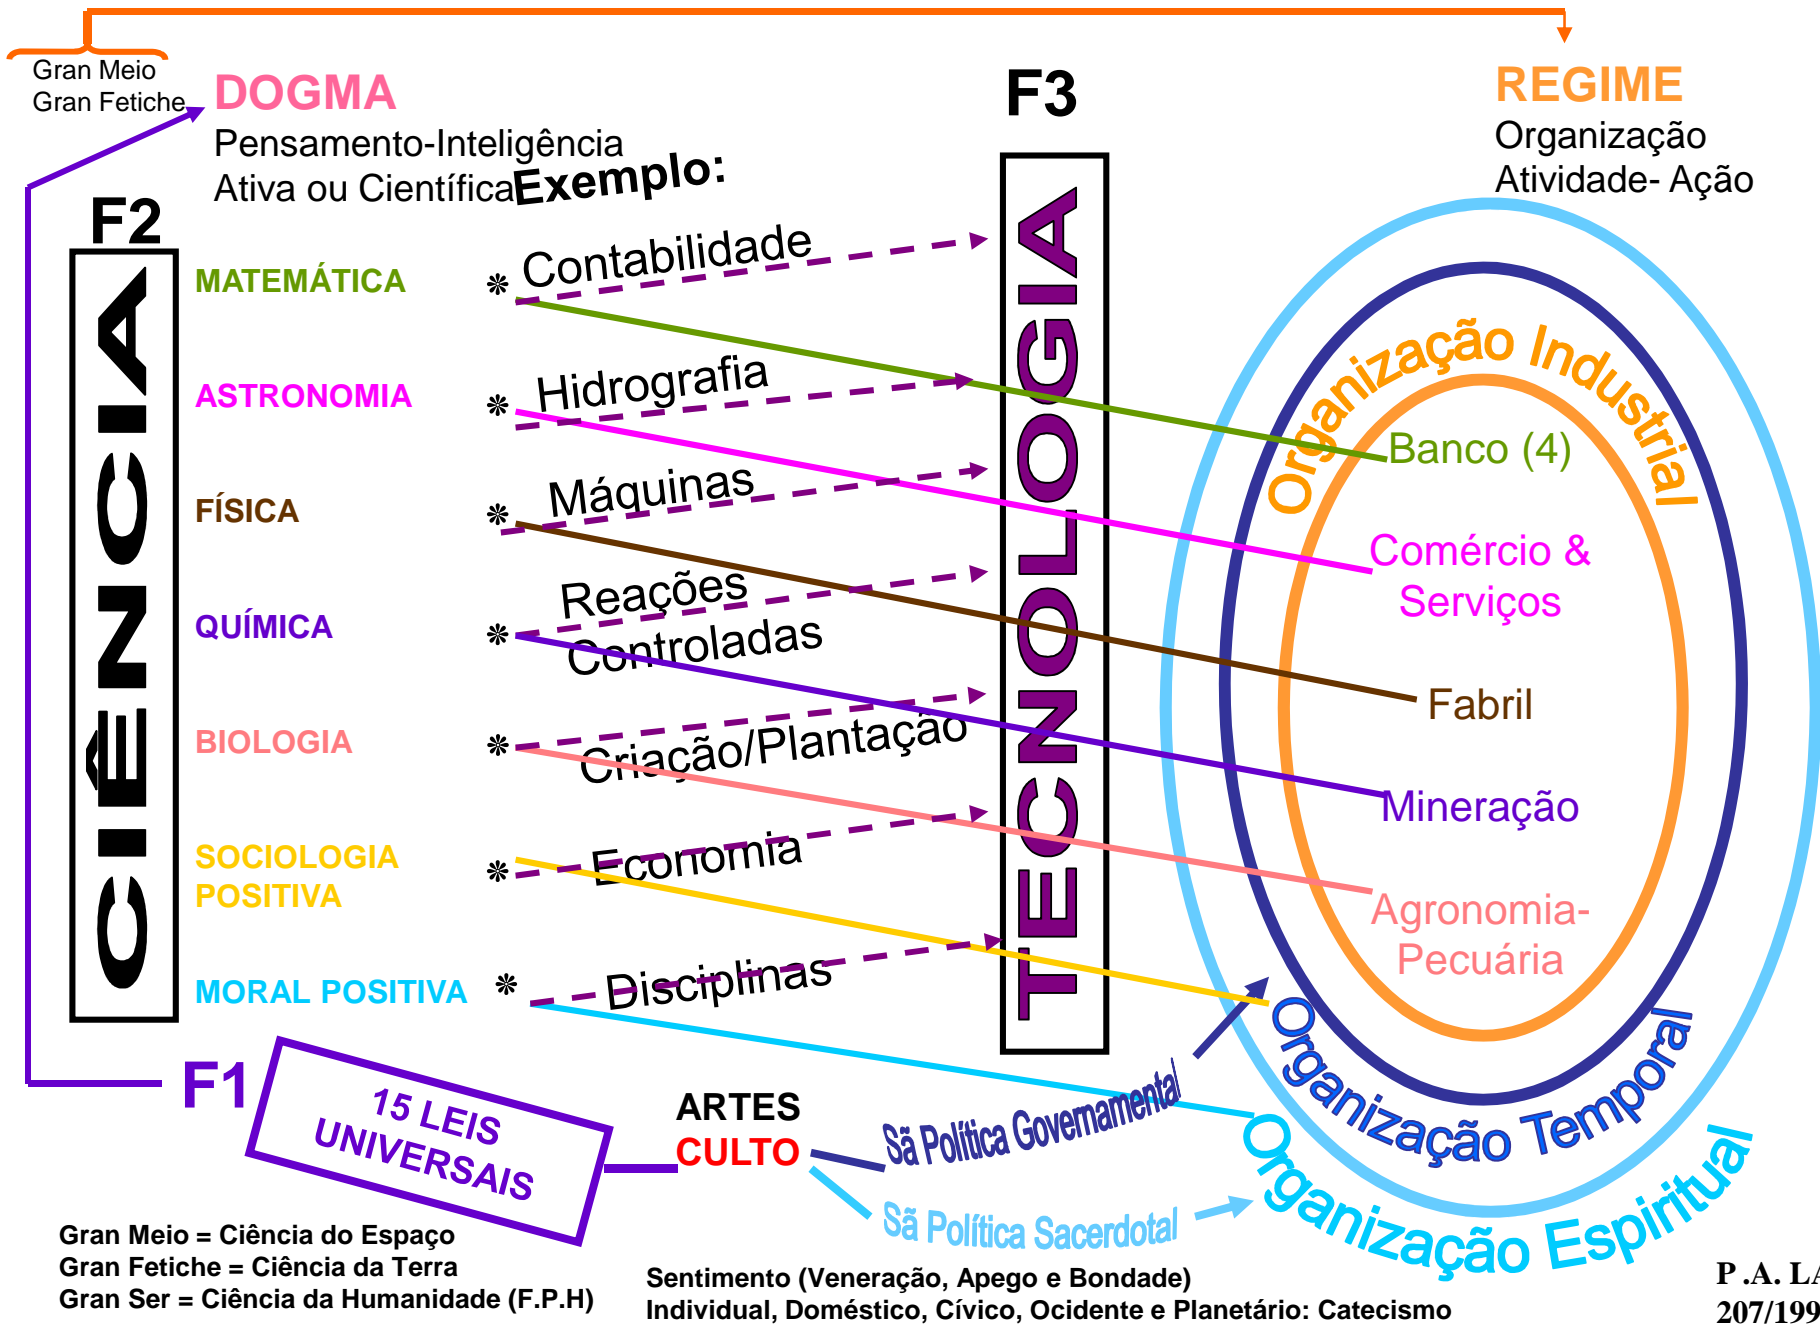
Gran Meio
Gran Fetiche

DOGMA
Pensamento-Inteligência
Ativa ou Científica

Exemplo:

F3

REGIME
Organização
Atividade- Ação

F2

CIÊNCIA

MATEMÁTICA
ASTRONOMIA
FÍSICA
QUÍMICA
BIOLOGIA
SOCIOLOGIA POSITIVA
MORAL POSITIVA

* Contabilidade
* Hidrografia
* Máquinas
* Reações Controladas
* Criação/Plantação
* Economia
* Disciplinas

TECNOLOGIA

Organização Industrial
Banco (4)
Comércio & Serviços
Fabril
Mineração
Agronomia-Pecuária
Organização Temporal
Organização Espiritual

F1

15 LEIS UNIVERSAIS

ARTES
CULTO

Sã Política Governamental
Sã Política Sacerdotal

Gran Meio = Ciência do Espaço
Gran Fetiche = Ciência da Terra
Gran Ser = Ciência da Humanidade (F.P.H)

Sentimento (Veneração, Apego e Bondade)
Individual, Doméstico, Cívico, Ocidente e Planetário: Catecismo

P .A. L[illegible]
207/199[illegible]